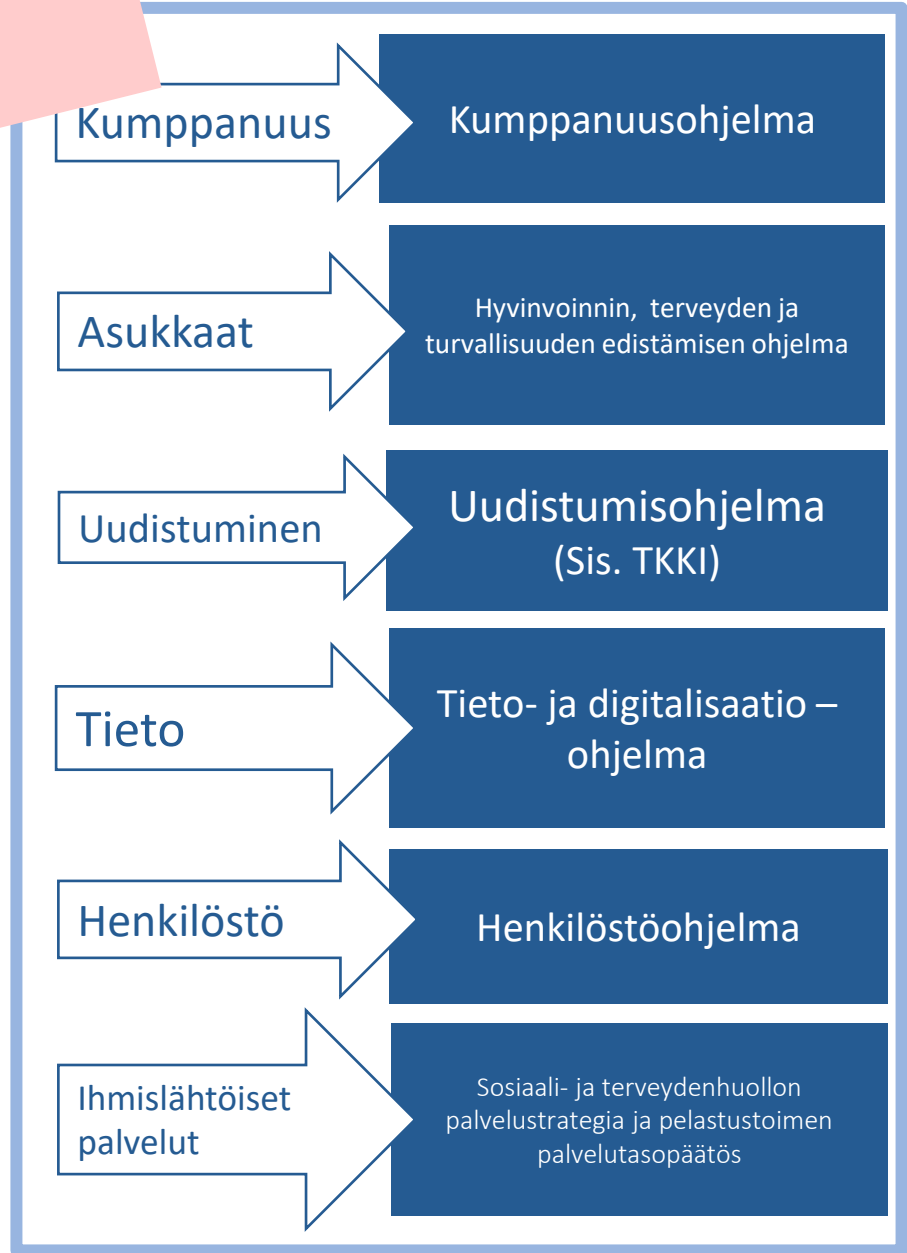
Kumppanuus

Kumppanuusohjelma

Asukkaat

Hyvinvoinnin, terveyden ja turvallisuuden edistämisen ohjelma

Uudistuminen

Uudistumisohjelma (Sis. TKKI)

Tieto

Tieto- ja digitalisaatio – ohjelma

Henkilöstö

Henkilöstöohjelma

Ihmislähtöiset palvelut

Sosiaali- ja terveydenhuollon palvelustrategia ja pelastustoimen palvelutasopäätös